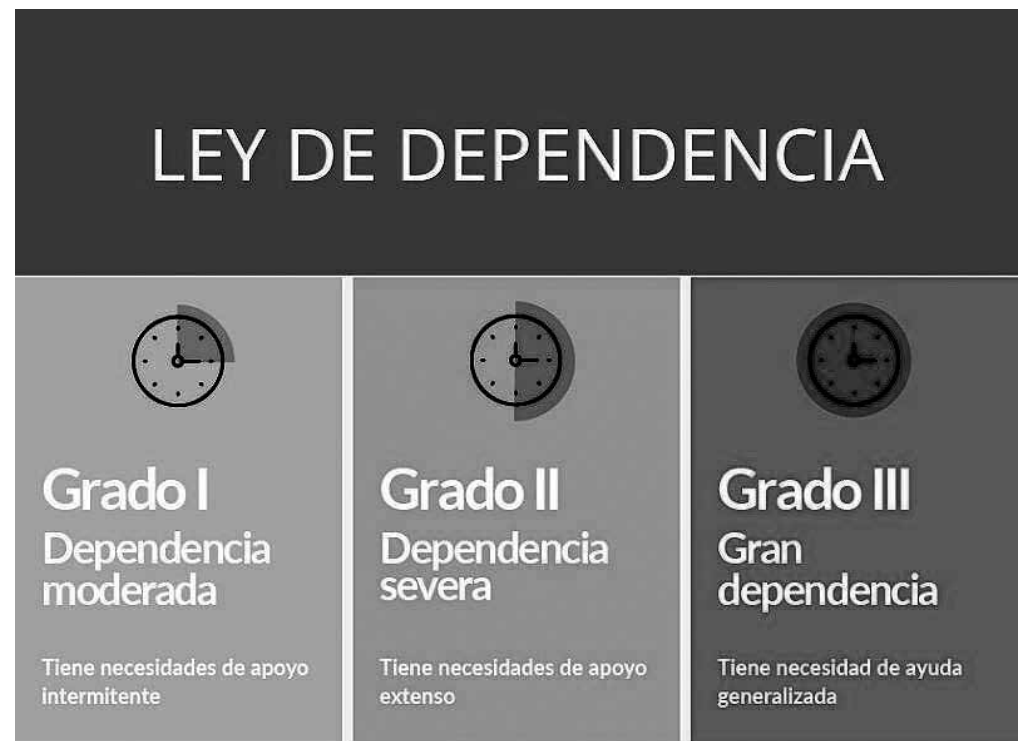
LEY DE DEPENDENCIA

Grado I
Dependencia moderada

Tiene necesidades de apoyo intermitente

Grado II
Dependencia severa

Tiene necesidades de apoyo extenso

Grado III
Gran dependencia

Tiene necesidad de ayuda generalizada